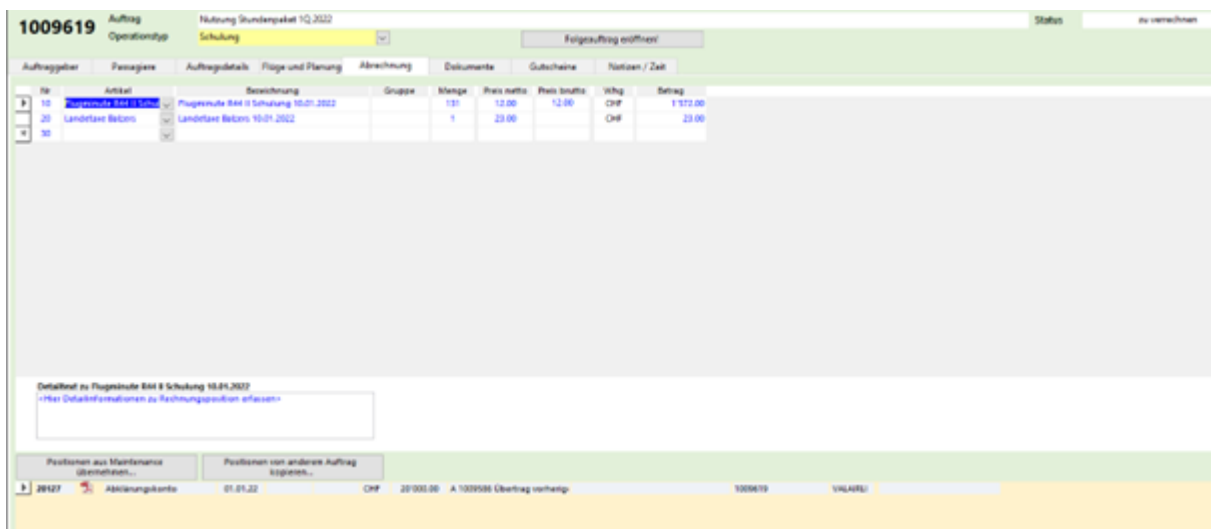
1009619 Auftrag Nutzung Stundenpaket 1Q.2022
Operationstyp Schulung
Folgeauftrag eröffnen!
Status zu verrechnen

Auftraggeber Passagiere Auftragsdetails Flüge und Planung Abrechnung Dokumente Gutscheine Notizen / Zeit

| Nr | Artikel | Bezeichnung | Gruppe | Menge | Preis netto | Preis brutto | Whg | Betrag |
|---|---|---|---|---|---|---|---|---|
| 10 | Flugminute R44 II Schul | Flugminute R44 II Schulung 10.01.2022 | | 131 | 12.00 | 12.00 | CHF | 1'572.00 |
| 20 | Landetaxe Balzers | Landetaxe Balzers 10.01.2022 | | 1 | 23.00 | | CHF | 23.00 |
| 30 | | | | | | | | |

Detailtext zu Flugminute R44 II Schulung 10.01.2022
<Hier Detailinformationen zu Rechnungsposition erfassen>

Positionen aus Maintenance übernehmen...
Positionen von anderem Auftrag kopieren...

20127 Abklärungskonto 01.01.22 CHF 20'000.00 A 1009586 Übertrag vorherig 1009619 VALAIRLI